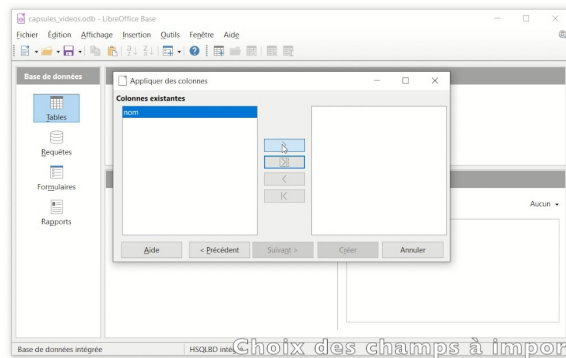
capsules_videos.odb - LibreOffice Base

Fichier Édition Affichage Insertion Outils Fenêtre Aide

Base de données

Tables

Requêtes

Formulaires

Rapports

Appliquer des colonnes

Colonnes existantes

nom

<

Aide

< Précédent

Suivant >

Créer

Annuler

Aucun

Base de données intégrée

HSQLBD inté

Choix des champs à impor